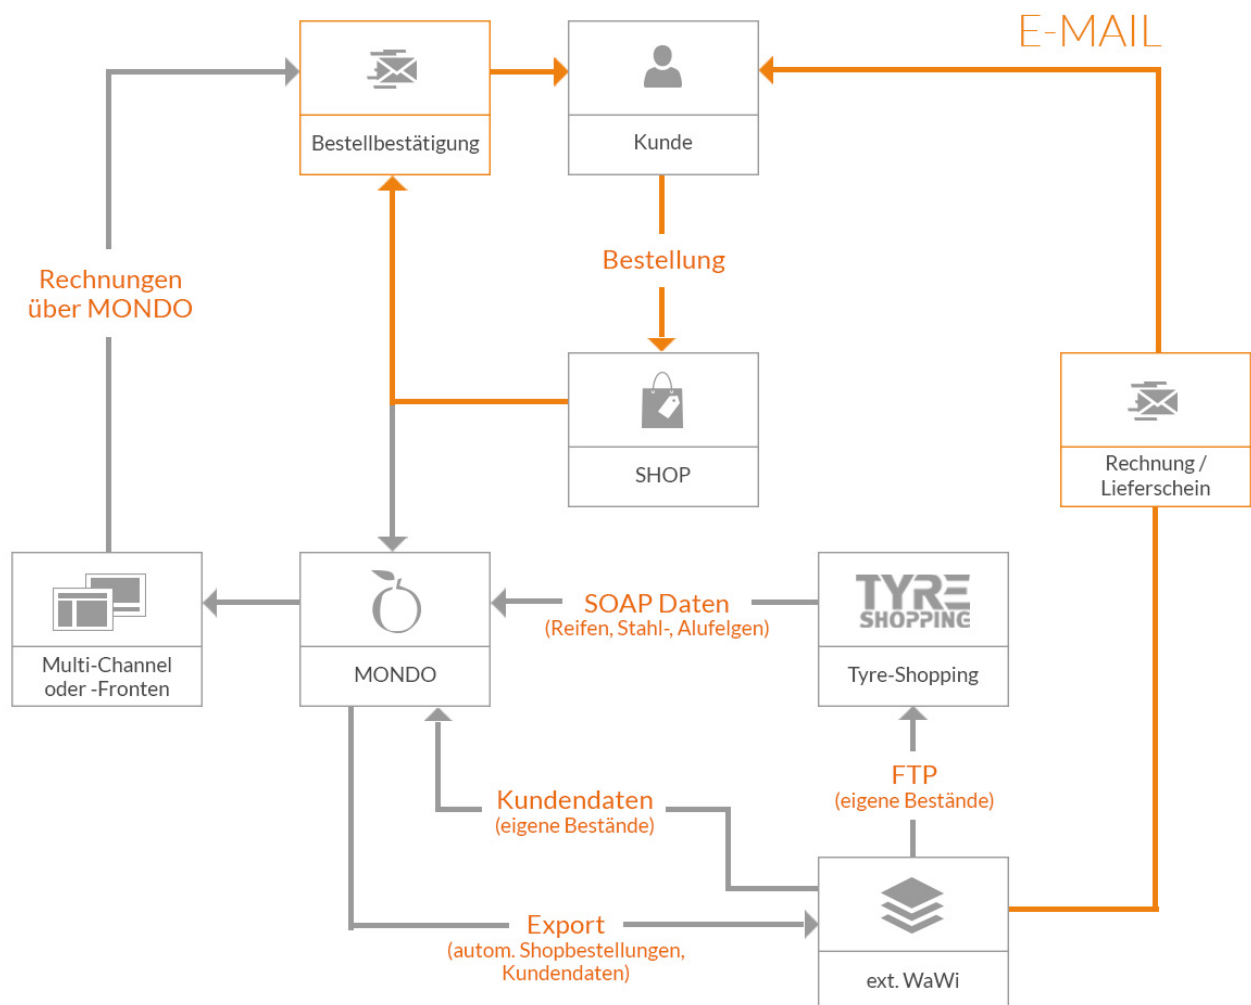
E-MAIL

Bestellbestätigung

Kunde

Rechnungen über MONDO

Bestellung

SHOP

Rechnung / Lieferschein

Multi-Channel oder -Fronten

MONDO

SOAP Daten (Reifen, Stahl-, Alufelgen)

TYRE SHOPPING

Tyre-Shopping

FTP (eigene Bestände)

Kundendaten (eigene Bestände)

Export (autom. Shopbestellungen, Kundendaten)

ext. WaWi